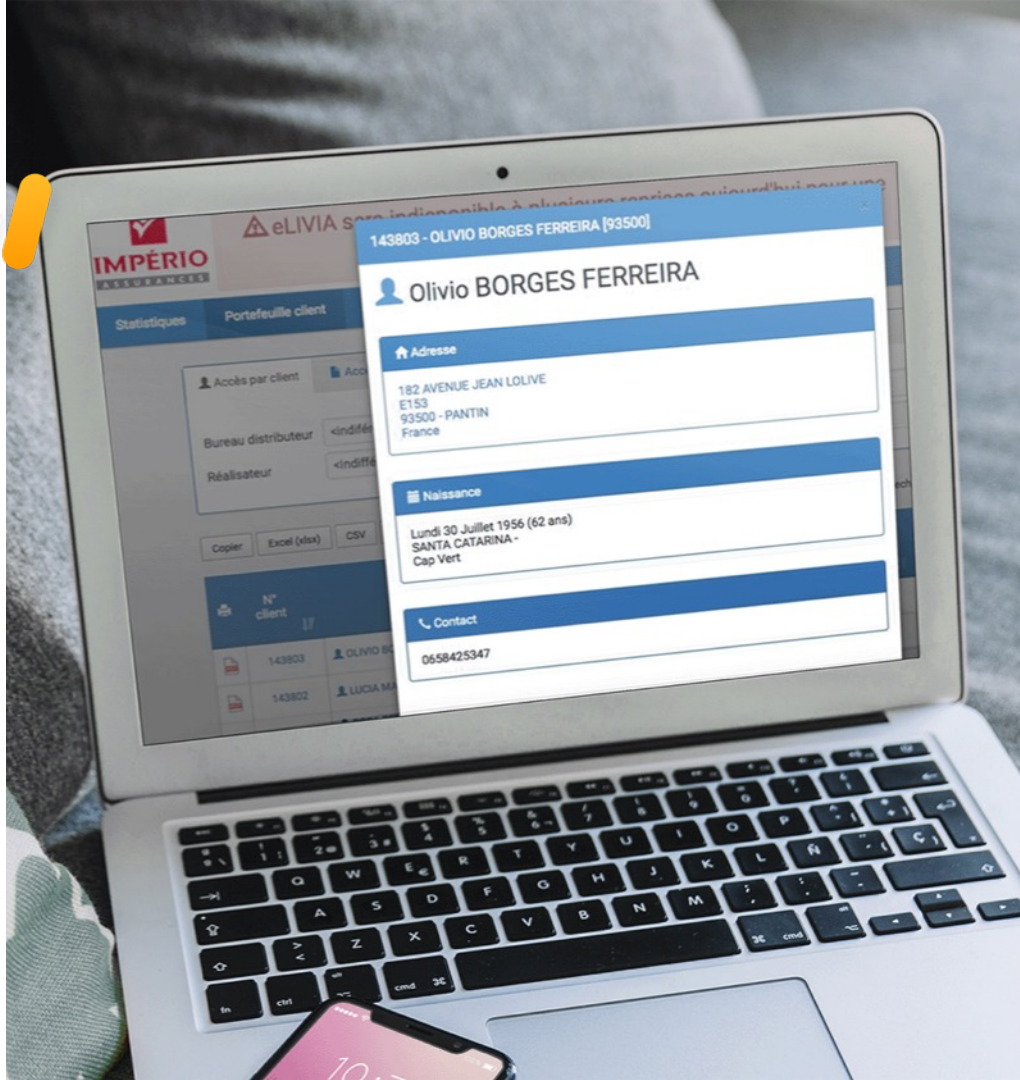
IMPÉRIO
ASSURANCES

eLIVIA sera indisponible à plusieurs reprises aujourd'hui pour une

Statistiques
Portefeuille client

Accès par client
Acc

Bureau distributeur <indiffé
Réalisateur <indiffé

Copier
Excel (xlsx)
CSV

N° client

143803 OLIVIO BO
143802 LUCIA MA

143803 - OLIVIO BORGES FERREIRA [93500]

×

Olivio BORGES FERREIRA

Adresse

182 AVENUE JEAN LOLIVE
E153
93500 - PANTIN
France

Naissance

Lundi 30 Juillet 1956 (62 ans)
SANTA CATARINA -
Cap Vert

Contact

0658425347